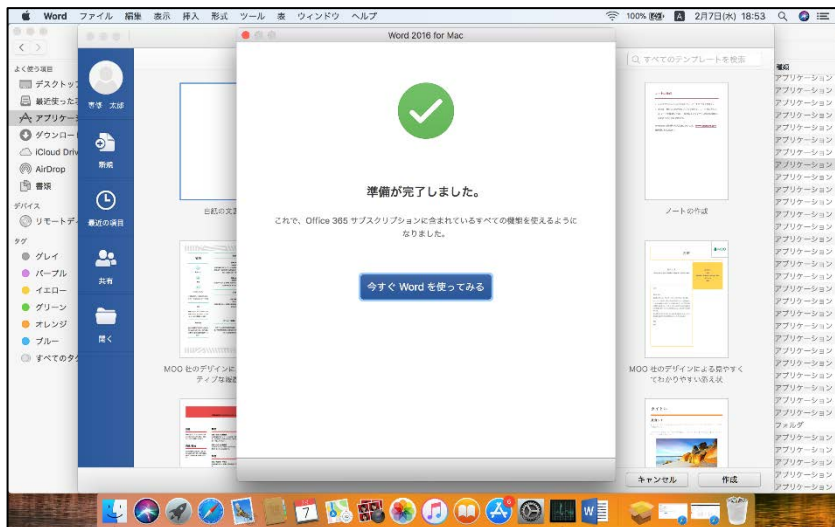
Word ファイル 編集 表示 挿入 形式 ツール 表 ウィンドウ ヘルプ

100% 2月7日(水) 18:53

よく使う項目
デスクトップ
最近使った
アプリケー
ダウンロー
iCloud Driv
AirDrop
書類
デバイス
リモートデ
タグ
グレイ
パープル
イエロー
グリーン
オレンジ
ブルー
すべてのタ

寺本 太郎
新規
最近の項目
共有
開く

白紙の文
MOO 社のデザインに ティブな履

すべてのテンプレートを検索
ノートの作成
MOO 社のデザインによる最やすく てわかりやすい添え状

種類
アプリケーション
アプリケーション
アプリケーション
アプリケーション
アプリケーション
アプリケーション
アプリケーション
アプリケーション
アプリケーション
アプリケーション
アプリケーション
アプリケーション
アプリケーション
アプリケーション
アプリケーション
アプリケーション
アプリケーション
アプリケーション
アプリケーション
アプリケーション
アプリケーション
アプリケーション
アプリケーション
アプリケーション
アプリケーション
アプリケーション
アプリケーション
フォルダ
アプリケーション
アプリケーション
アプリケーション
アプリケーション
アプリケーション

Word 2016 for Mac

準備が完了しました。

これで、Office 365 サブスクリプションに含まれているすべての機能を使えるようになりました。

今すぐ Word を使ってみる

キャンセル
作成